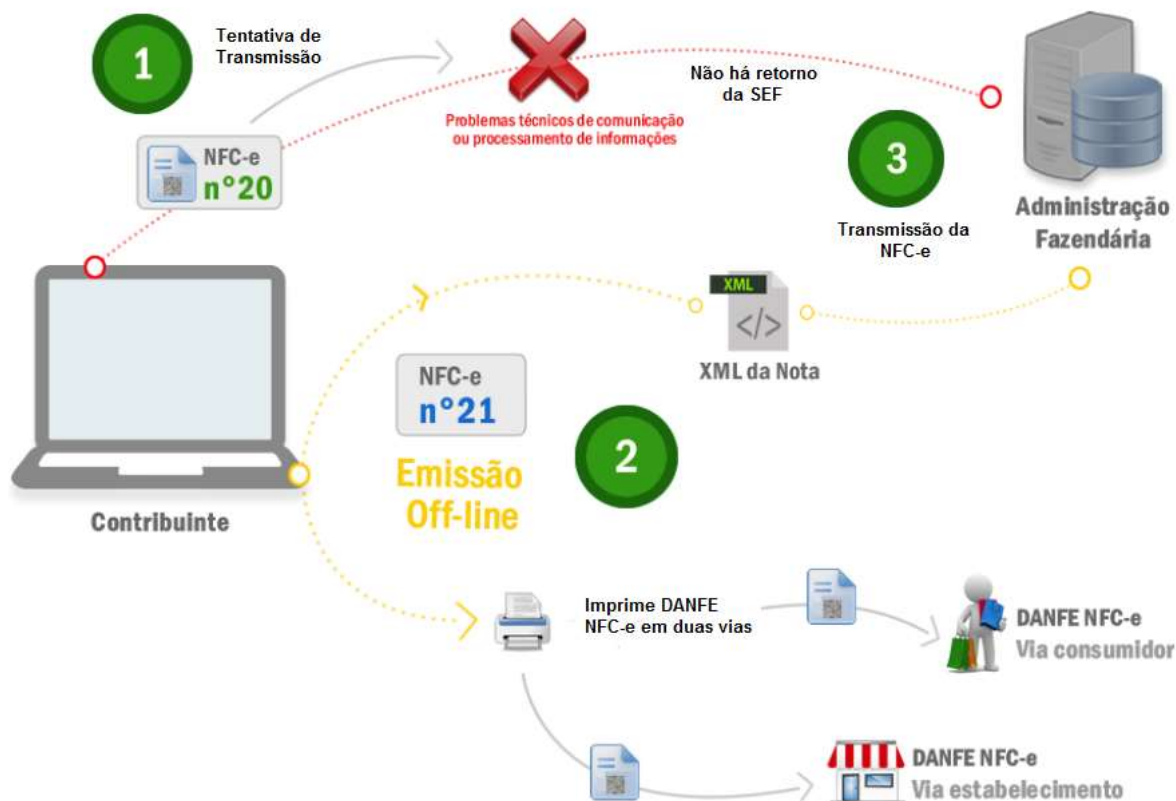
1

Tentativa de Transmissão

Problemas técnicos de comunicação ou processamento de informações

Não há retorno da SEF

NFC-e
n°20

3

Transmissão da NFC-e

Administração Fazendária

XML

XML da Nota

NFC-e
n°21

Emissão Off-line

2

Contribuinte

Imprime DANFE NFC-e em duas vias

DANFE NFC-e
Via consumidor

DANFE NFC-e
Via estabelecimento